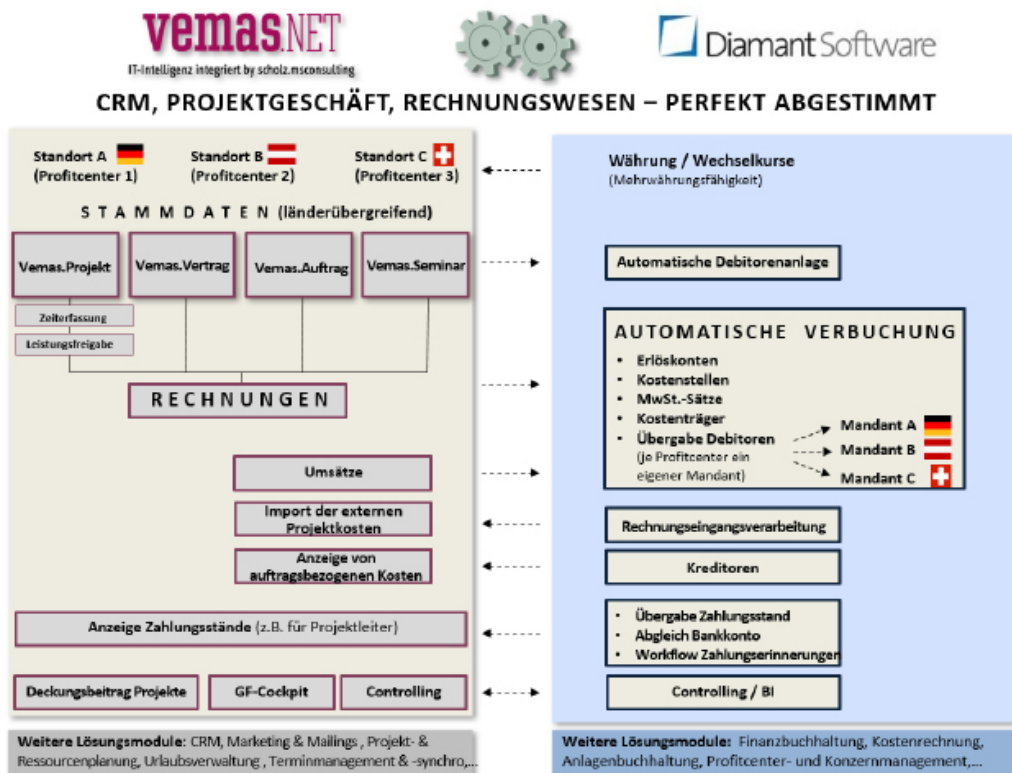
vemasNET
IT-Intelligenz integriert by scholz.msconsulting

Diamant Software

CRM, PROJEKTGESCHÄFT, RECHNUNGSWESEN – PERFEKT ABGESTIMMT

Standort A (Profitcenter 1)
Standort B (Profitcenter 2)
Standort C (Profitcenter 3)

STAMMDATEN (länderübergreifend)

Vemas.Projekt
Vemas.Vertrag
Vemas.Auftrag
Vemas.Seminar

Zeiterfassung
Leistungsfreigabe

RECHNUNGEN

Umsätze

Import der externen Projektkosten

Anzeige von auftragsbezogenen Kosten

Anzeige Zahlungsstände (z.B. für Projektleiter)

Deckungsbeitrag Projekte
GF-Cockpit
Controlling

Währung / Wechselkurse
(Mehrwährungsfähigkeit)

Automatische Debitorenanlage

AUTOMATISCHE VERBUCHUNG
• Erlöskonten
• Kostenstellen
• MwSt.-Sätze
• Kostenträger
• Übergabe Debitoren
(je Profitcenter ein eigener Mandant)

Mandant A
Mandant B
Mandant C

Rechnungseingangsverarbeitung

Kreditoren

• Übergabe Zahlungsstand
• Abgleich Bankkonto
• Workflow Zahlungserinnerungen

Controlling / BI

Weitere Lösungsmodule: CRM, Marketing & Mailings , Projekt- & Ressourcenplanung, Urlaubsverwaltung , Terminmanagement & -synchro,...

Weitere Lösungsmodule: Finanzbuchhaltung, Kostenrechnung, Anlagenbuchhaltung, Profitcenter- und Konzernmanagement,...